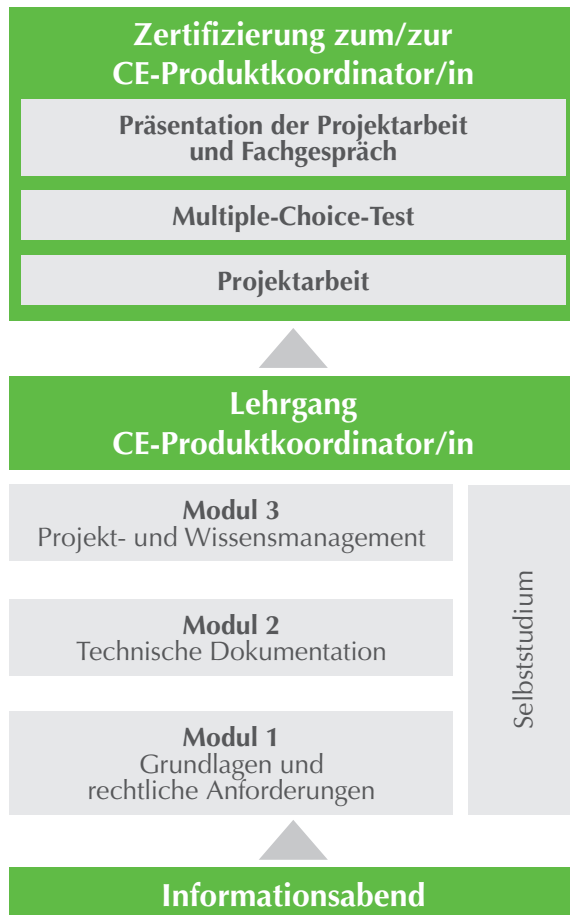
Zertifizierung zum/zur CE-Produktkoordinator/in

Präsentation der Projektarbeit und Fachgespräch

Multiple-Choice-Test

Projektarbeit

Lehrgang CE-Produktkoordinator/in

Modul 3
Projekt- und Wissensmanagement

Modul 2
Technische Dokumentation

Modul 1
Grundlagen und rechtliche Anforderungen

Selbststudium

Informationsabend